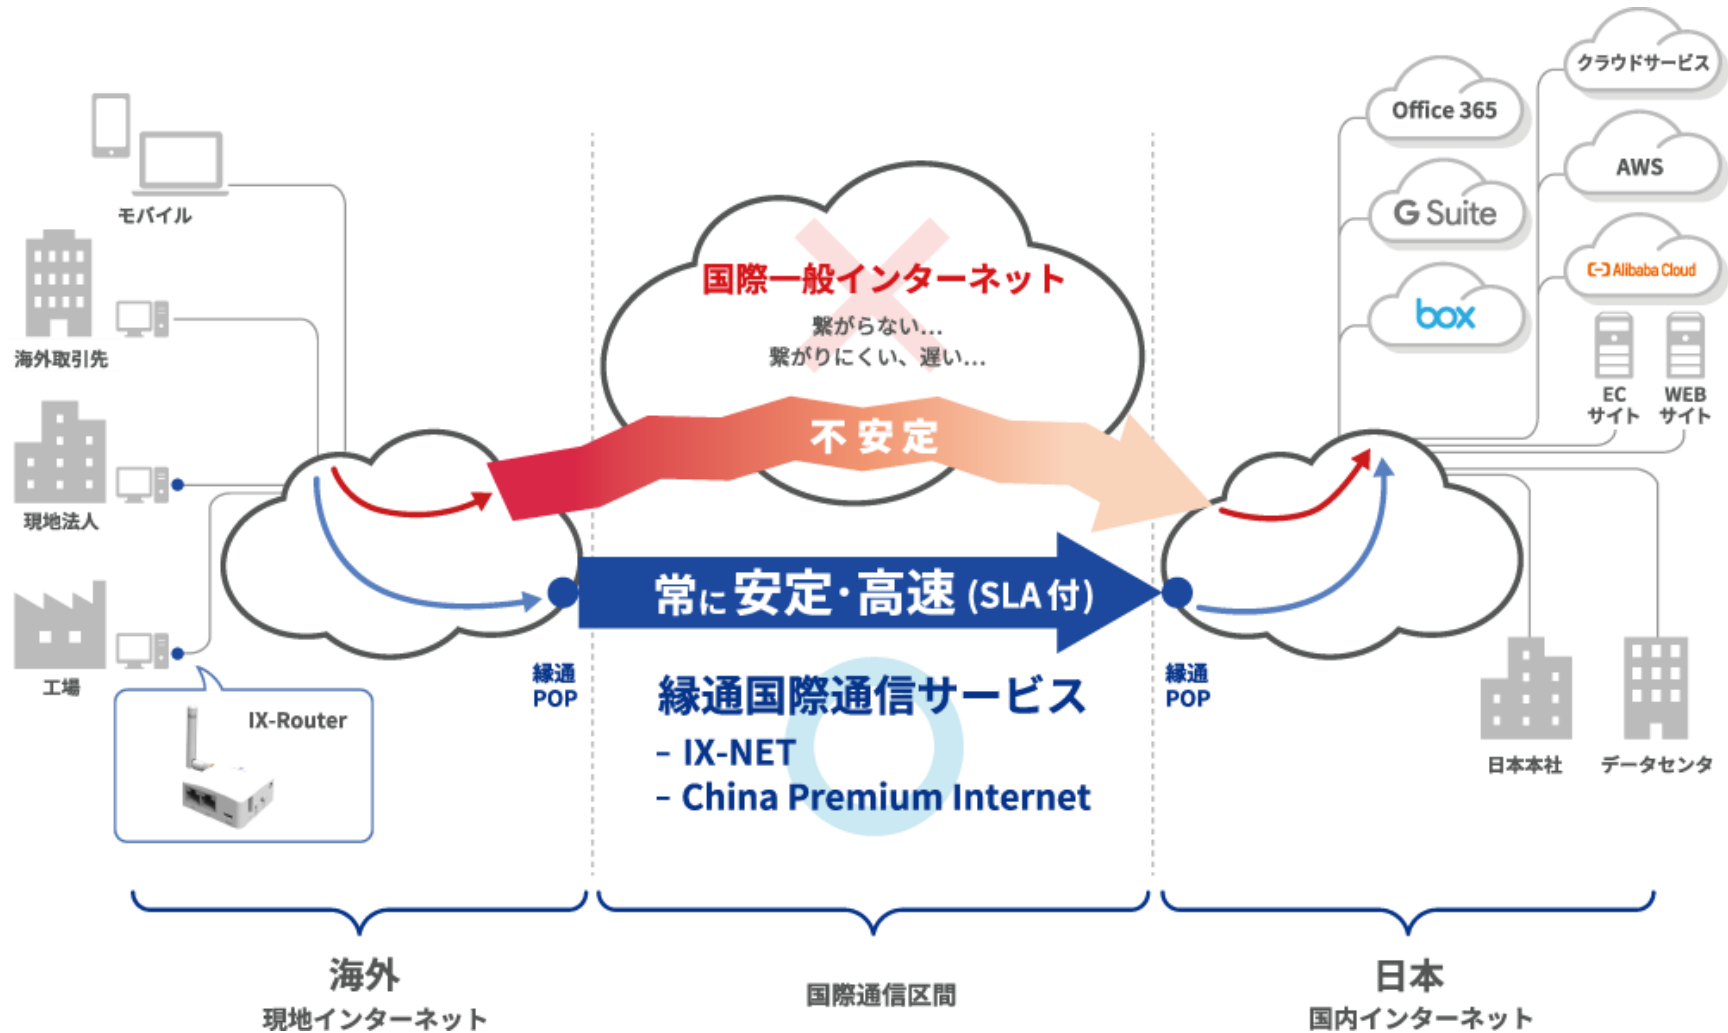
モバイル

海外取引先

現地法人

工場

IX-Router

国際一般インターネット

繋がらない…
繋がりにくい、遅い…

不安定

常に安定・高速 (SLA付)

縁通 POP

縁通 POP

縁通国際通信サービス
- IX-NET
- China Premium Internet

Office 365

G Suite

box

クラウドサービス

AWS

Alibaba Cloud

EC サイト

WEB サイト

日本本社

データセンタ

海外
現地インターネット

国際通信区間

日本
国内インターネット